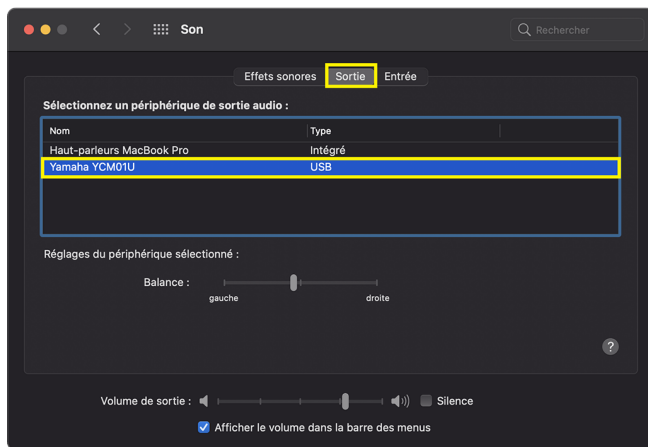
Son

Rechercher

Effets sonores | Sortie | Entrée

Sélectionnez un périphérique de sortie audio :

| Nom | Type |
|---|---|
| Haut-parleurs MacBook Pro | Intégré |
| Yamaha YCM01U | USB |

Réglages du périphérique sélectionné :

Balance :

gauche

droite

?

Volume de sortie :

Silence

Afficher le volume dans la barre des menus